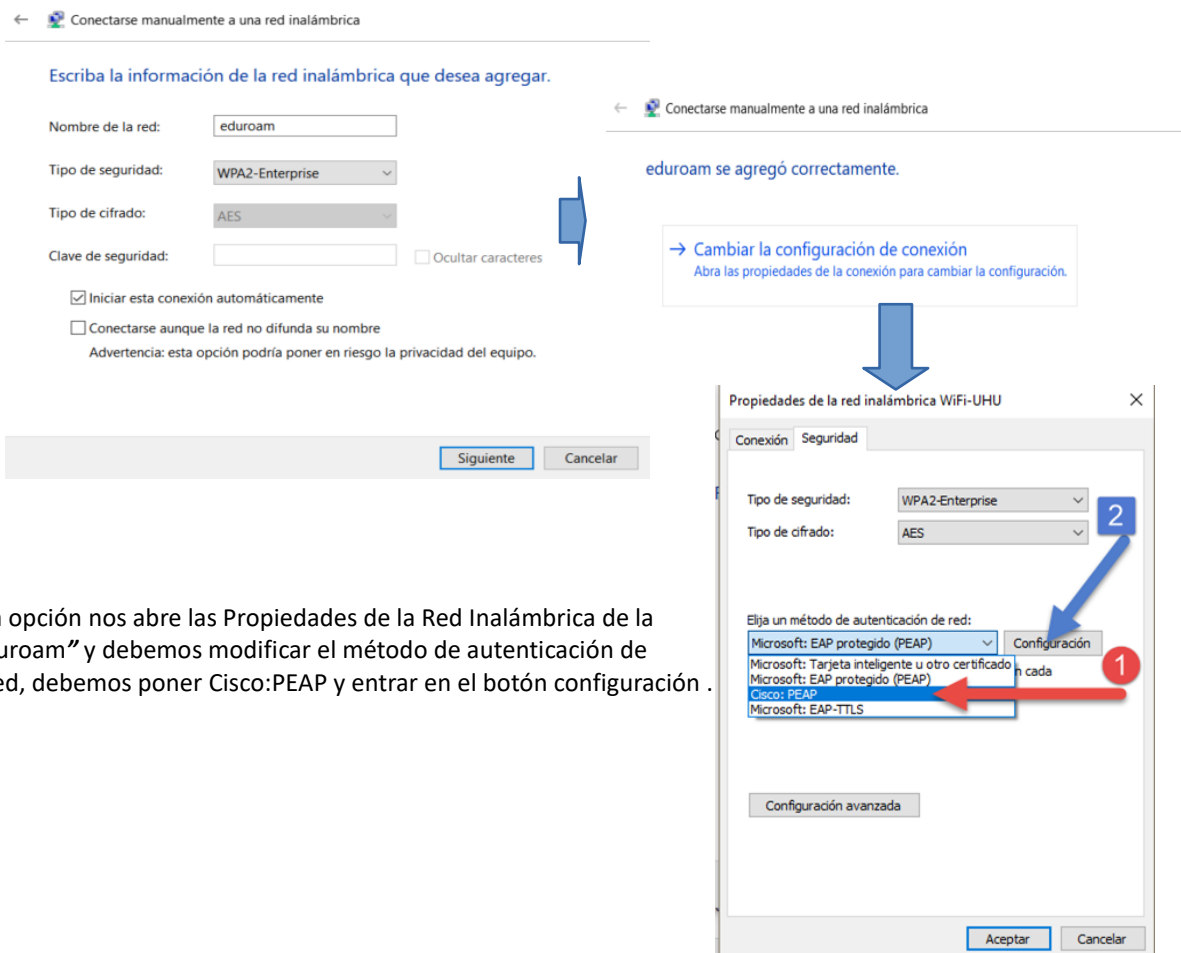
Conectarse manualmente a una red inalámbrica

Escriba la información de la red inalámbrica que desea agregar.

Nombre de la red: eduroam

Tipo de seguridad: WPA2-Enterprise

Tipo de cifrado: AES

Clave de seguridad:

Ocultar caracteres

Iniciar esta conexión automáticamente

Conectarse aunque la red no difunda su nombre

Advertencia: esta opción podría poner en riesgo la privacidad del equipo.

Siguiente Cancelar

Conectarse manualmente a una red inalámbrica

eduroam se agregó correctamente.

→ Cambiar la configuración de conexión
Abra las propiedades de la conexión para cambiar la configuración.

Propiedades de la red inalámbrica WiFi-UHU

Conexión Seguridad

Tipo de seguridad: WPA2-Enterprise

Tipo de cifrado: AES

2

Elija un método de autenticación de red:

Microsoft: EAP protegido (PEAP)

Configuración

Microsoft: Tarjeta inteligente u otro certificado

Microsoft: EAP protegido (PEAP)

Cisco: PEAP

Microsoft: EAP-TTLS

1

n cada

Configuración avanzada

Aceptar Cancelar

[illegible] opción nos abre las Propiedades de la Red Inalámbrica de la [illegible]uroam" y debemos modificar el método de autenticación de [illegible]ed, debemos poner Cisco:PEAP y entrar en el botón configuración .